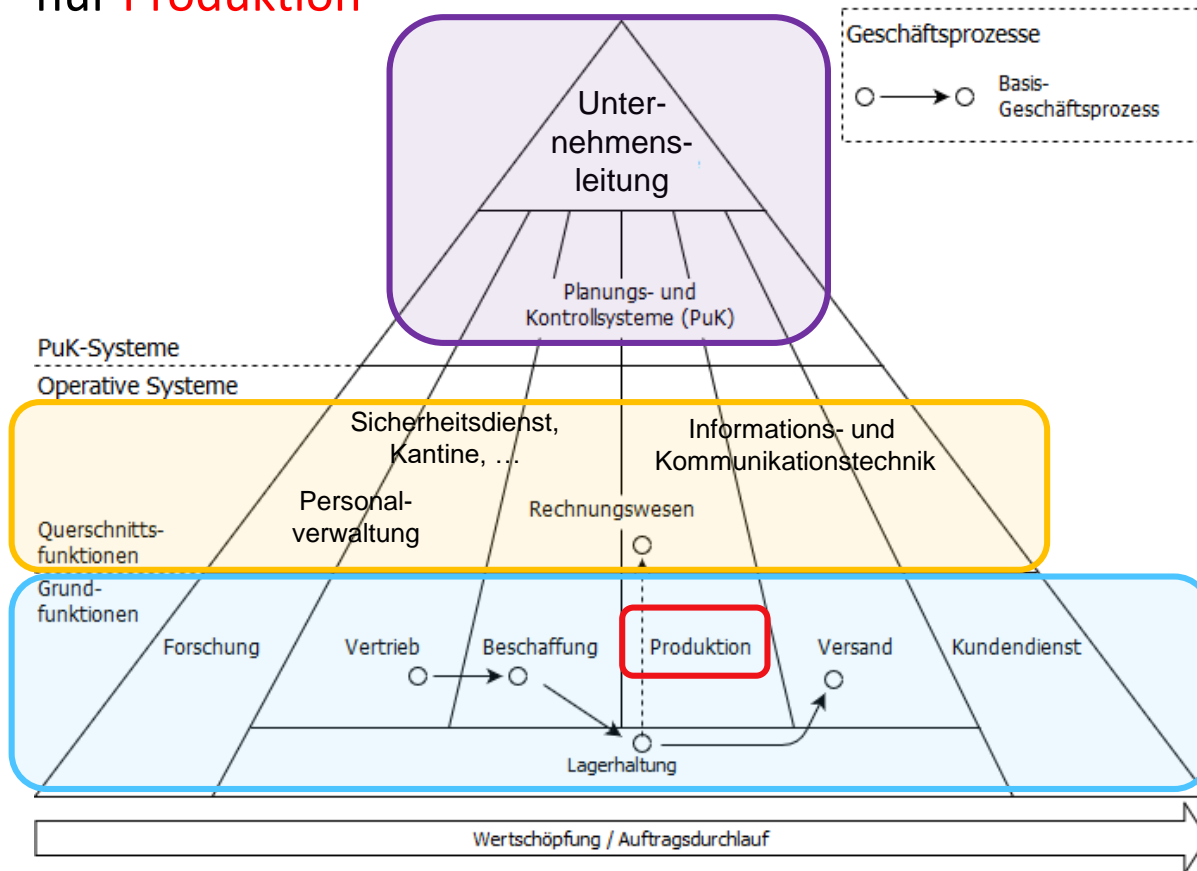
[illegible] Produktion

Geschäftsprozesse

Basis-Geschäftsprozess

Unternehmensleitung

Planungs- und Kontrollsysteme (PuK)

PuK-Systeme

Operative Systeme

Sicherheitsdienst, Kantine, …

Informations- und Kommunikationstechnik

Personalverwaltung

Rechnungswesen

Querschnittsfunktionen

Grundfunktionen

Forschung

Vertrieb

Beschaffung

Produktion

Versand

Kundendienst

Lagerhaltung

Wertschöpfung / Auftragsdurchlauf